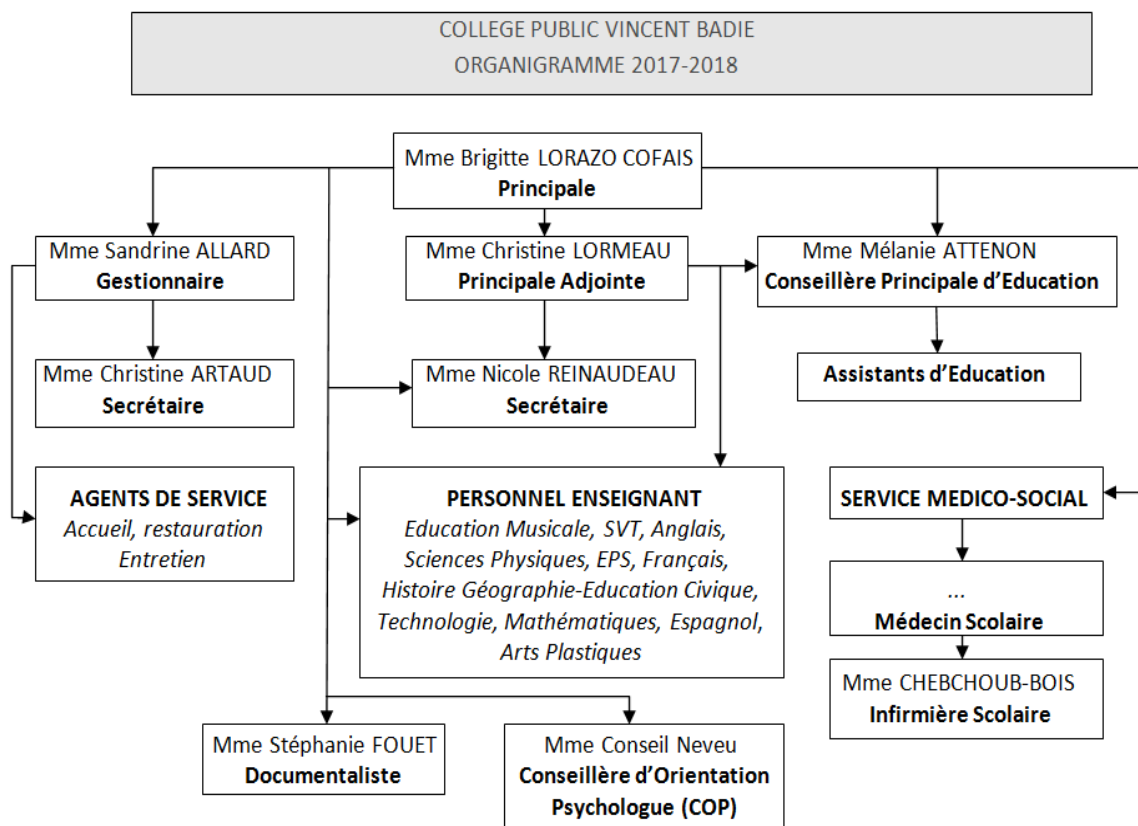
COLLEGE PUBLIC VINCENT BADIE
ORGANIGRAMME 2017-2018

Mme Brigitte LORAZO COFAIS
**Principale**

Mme Sandrine ALLARD
**Gestionnaire**

Mme Christine LORMEAU
**Principale Adjointe**

Mme Mélanie ATTENON
**Conseillère Principale d'Education**

Mme Christine ARTAUD
**Secrétaire**

Mme Nicole REINAUDEAU
**Secrétaire**

**Assistants d'Education**

**AGENTS DE SERVICE**
*Accueil, restauration Entretien*

**PERSONNEL ENSEIGNANT**
*Education Musicale, SVT, Anglais, Sciences Physiques, EPS, Français, Histoire Géographie-Education Civique, Technologie, Mathématiques, Espagnol, Arts Plastiques*

**SERVICE MEDICO-SOCIAL**

...
**Médecin Scolaire**

Mme CHEBCHOUB-BOIS
**Infirmière Scolaire**

Mme Stéphanie FOUET
**Documentaliste**

Mme Conseil Neveu
**Conseillère d'Orientation Psychologue (COP)**